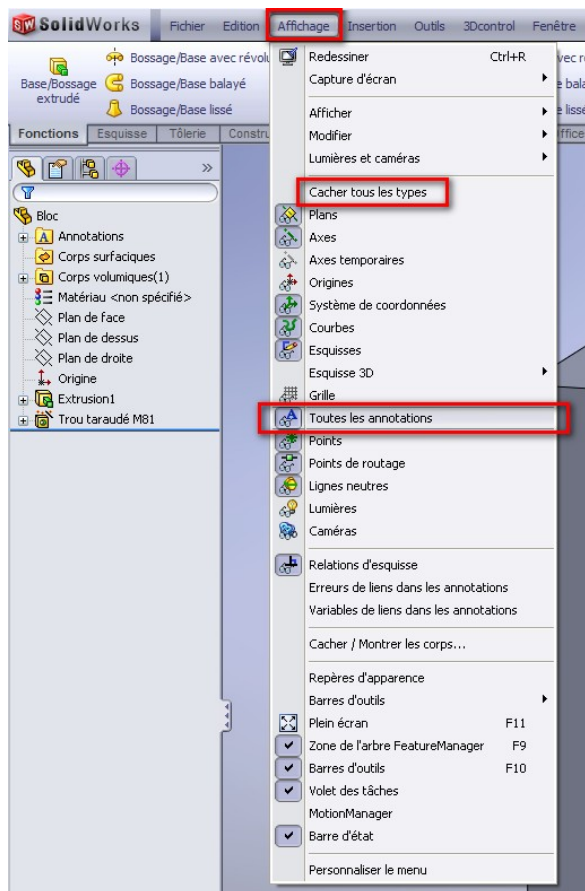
SolidWorks Fichier Edition Affichage Insertion Outils 3Dcontrol Fenêtre

Base/Bossage extrudé
Bossage/Base avec révol
Bossage/Base balayé
Bossage/Base lissé

Fonctions Esquisse Tôlerie Constru

Bloc
Annotations
Corps surfaciques
Corps volumiques(1)
Matériau <non spécifié>
Plan de face
Plan de dessus
Plan de droite
Origine
Extrusion1
Trou taraudé M81

Redessiner Ctrl+R
Capture d'écran
Afficher
Modifier
Lumières et caméras
Cacher tous les types
Plans
Axes
Axes temporaires
Origines
Système de coordonnées
Courbes
Esquisses
Esquisse 3D
Grille
Toutes les annotations
Points
Points de routage
Lignes neutres
Lumières
Caméras
Relations d'esquisse
Erreurs de liens dans les annotations
Variables de liens dans les annotations
Cacher / Montrer les corps...
Repères d'apparence
Barres d'outils
Plein écran F11
Zone de l'arbre FeatureManager F9
Barres d'outils F10
Volet des tâches
MotionManager
Barre d'état
Personnaliser le menu